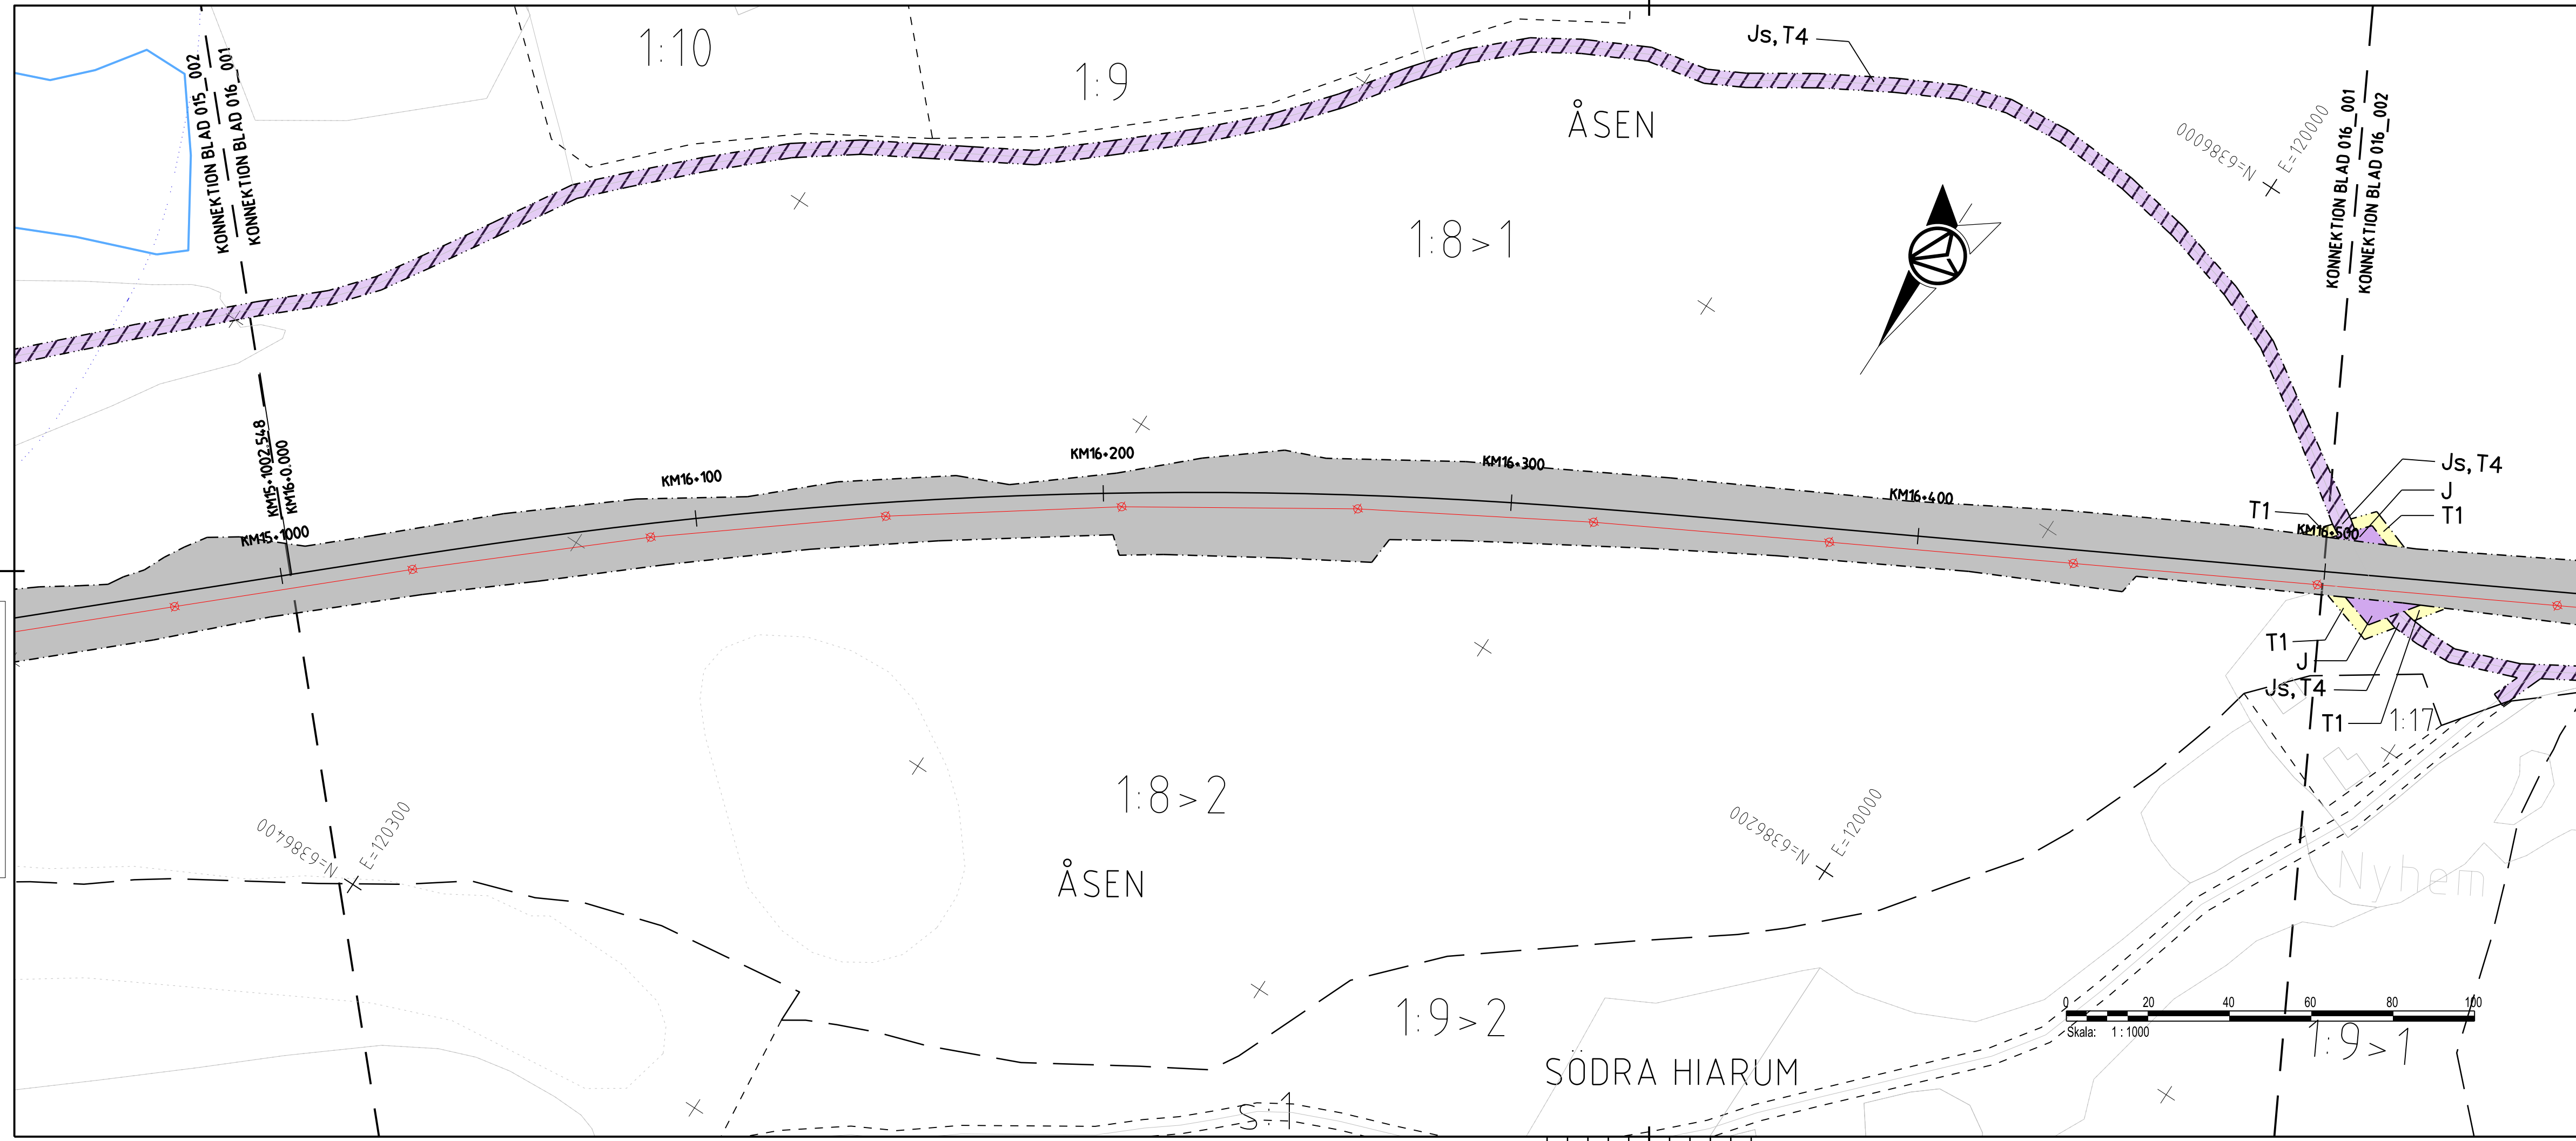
1:10

1:9

Js, T4

ÅSEN

KONNEKTION BLAD 015_002
KONNEKTION BLAD 016_001

N=6386000
E=120000

KONNEKTION BLAD 016_001
KONNEKTION BLAD 016_002

1:8>1

KM15+1002.548
KM16+0.000

KM15+1000

KM16+100

KM16+200

KM16+300

KM16+400

KM16+500

Js, T4
J
T1
T1

T1
J
Js, T4
T1
1:17

N=6386400
E=120300

1:8>2

ÅSEN

N=6386200
E=120000

Nyhem

1:9>2

SÖDRA HIARUM

0 20 40 60 80 100
Skala: 1 : 1000

1:9>1

S:1